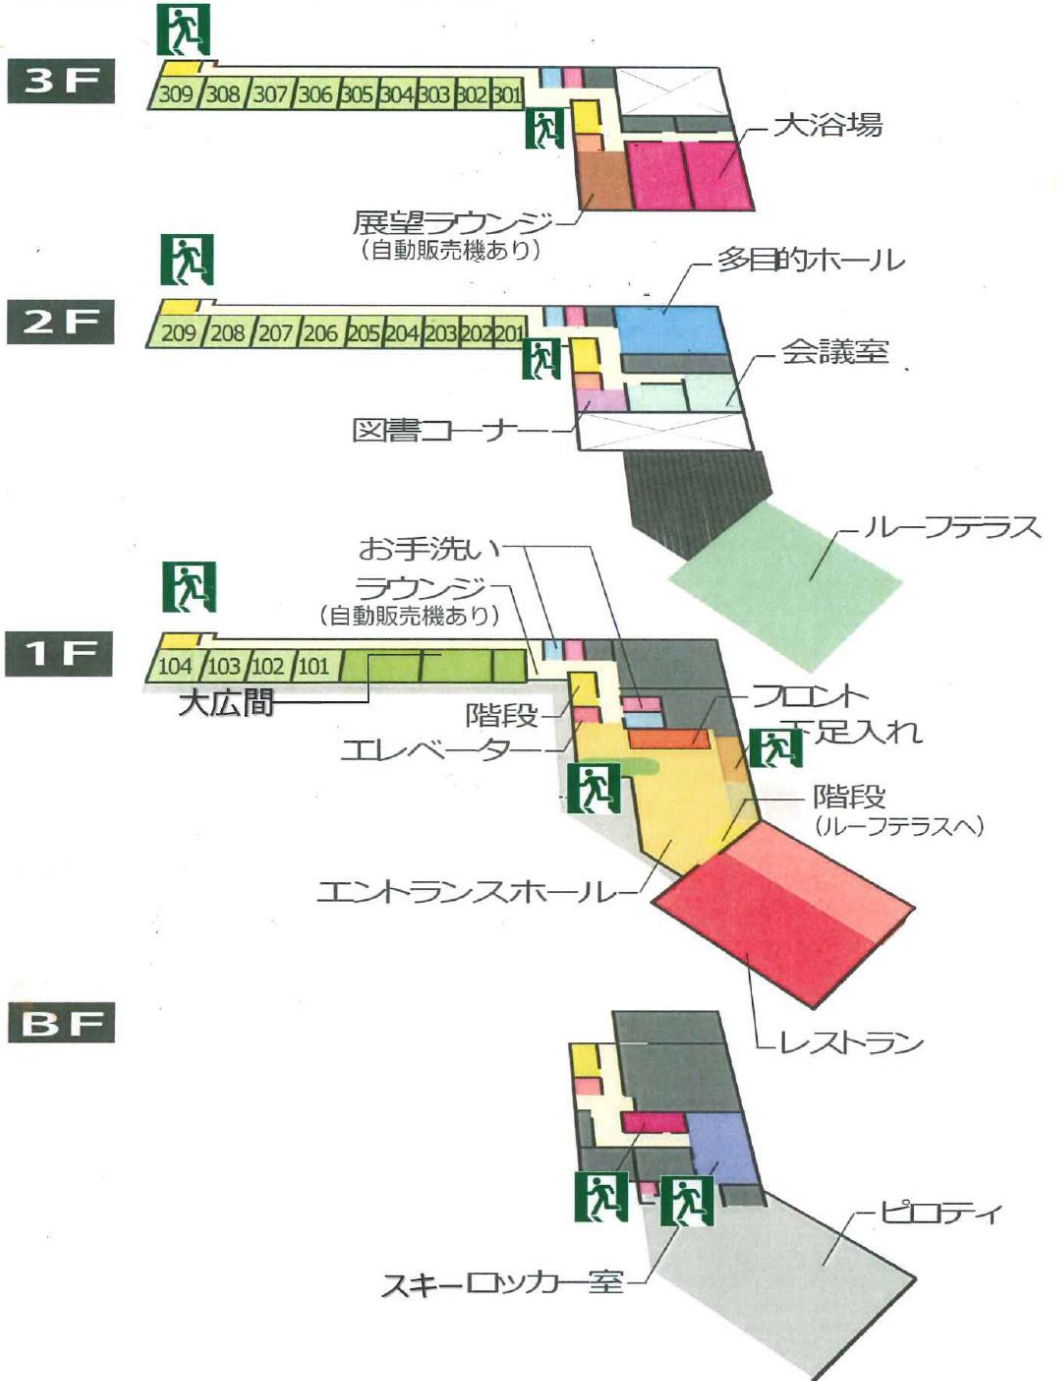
3F

309 308 307 306 305 304 303 302 301

大浴場

展望ラウンジ
(自動販売機あり)

2F

209 208 207 206 205 204 203 202 201

多目的ホール

会議室

図書コーナー

ルーフテラス

お手洗い

ラウンジ
(自動販売機あり)

1F

104 103 102 101

大広間

フロント

下足入れ

階段

エレベーター

階段
(ルーフテラスへ)

エントランスホール

BF

レストラン

ピロティ

スキーロッカー室